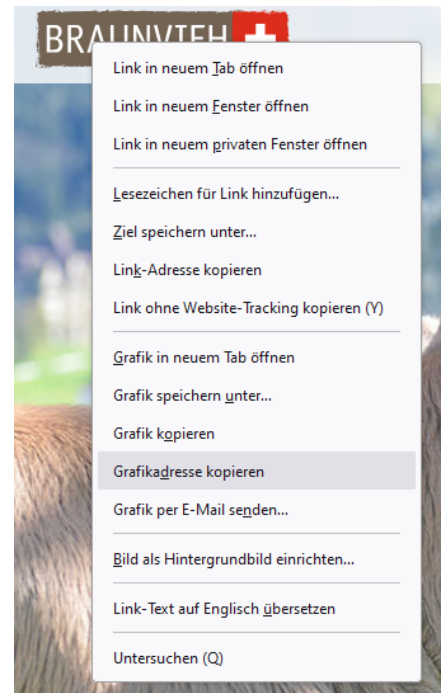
BRAUNVIEH

Link in neuem Tab öffnen

Link in neuem Fenster öffnen

Link in neuem privaten Fenster öffnen

Lesezeichen für Link hinzufügen...

Ziel speichern unter...

Link-Adresse kopieren

Link ohne Website-Tracking kopieren (Y)

Grafik in neuem Tab öffnen

Grafik speichern unter...

Grafik kopieren

Grafikadresse kopieren

Grafik per E-Mail senden...

Bild als Hintergrundbild einrichten...

Link-Text auf Englisch übersetzen

Untersuchen (Q)